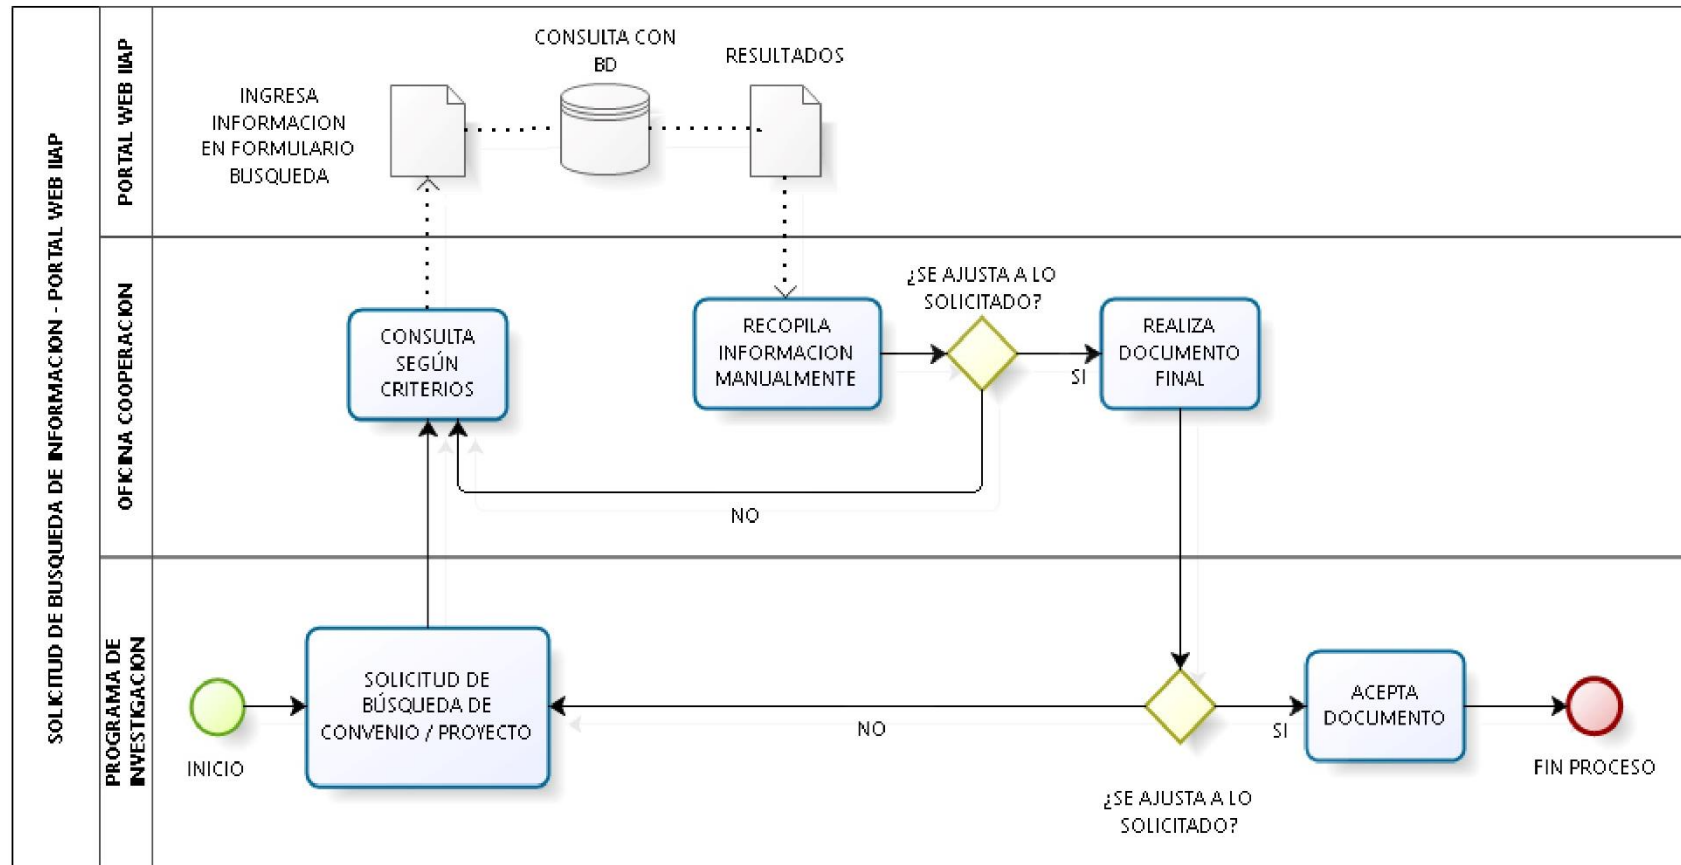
SOLICITUD DE BUSQUEDA DE INFORMACION - PORTAL WEB IIAP

PORTAL WEB IIAP

INGRESA INFORMACION EN FORMULARIO BUSQUEDA

CONSULTA CON BD

RESULTADOS

OFICINA COOPERACION

CONSULTA SEGÚN CRITERIOS

RECOPILA INFORMACION MANUALMENTE

¿SE AJUSTA A LO SOLICITADO?

SI

REALIZA DOCUMENTO FINAL

NO

PROGRAMA DE INVESTIGACION

INICIO

SOLICITUD DE BÚSQUEDA DE CONVENIO / PROYECTO

NO

SI

ACEPTA DOCUMENTO

FIN PROCESO

¿SE AJUSTA A LO SOLICITADO?